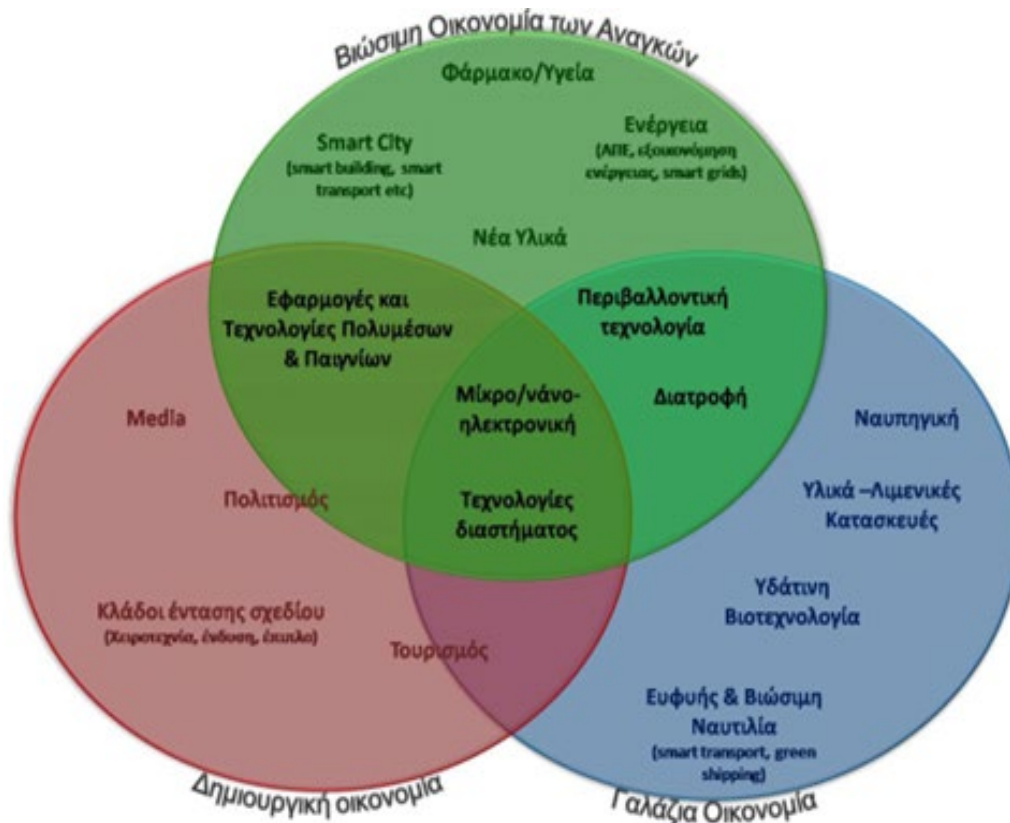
Βιώσιμη Οικονομία των Αναγκών

Φάρμακο/Υγεία

Smart City
(smart building, smart transport etc)

Ενέργεια
(ΑΠΕ, εξοικονόμηση ενέργειας, smart grids)

Νέα Υλικά

Εφαρμογές και Τεχνολογίες Πολυμέσων & Παιγνίων

Περιβαλλοντική τεχνολογία

Μίκρο/νάνο-ηλεκτρονική

Διατροφή

Media

Ναυπηγική

Πολιτισμός

Τεχνολογίες διαστήματος

Υλικά –Λιμενικές Κατασκευές

Υδάτινη Βιοτεχνολογία

Κλάδοι έντασης σχεδίου
(Χειροτεχνία, ένδυση, έπιπλο)

Τουρισμός

Ευφυής & Βιώσιμη Ναυτιλία
(smart transport, green shipping)

Δημιουργική οικονομία

Γαλάζια Οικονομία